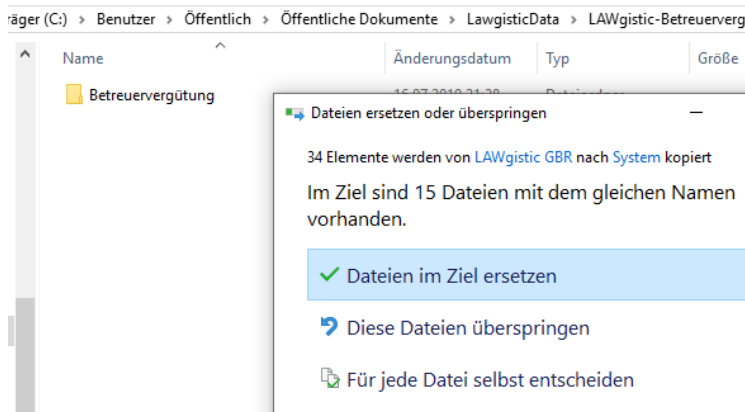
äger (C:) › Benutzer › Öffentlich › Öffentliche Dokumente › LawgisticData › LAWgistic-Betreuerverg

Name

Änderungsdatum

Typ

Größe

Betreuervergütung

16.07.2019 21:38

Dateiordner

Dateien ersetzen oder überspringen

—

34 Elemente werden von LAWgistic GBR nach System kopiert

Im Ziel sind 15 Dateien mit dem gleichen Namen vorhanden.

✓ Dateien im Ziel ersetzen

Diese Dateien überspringen

Für jede Datei selbst entscheiden